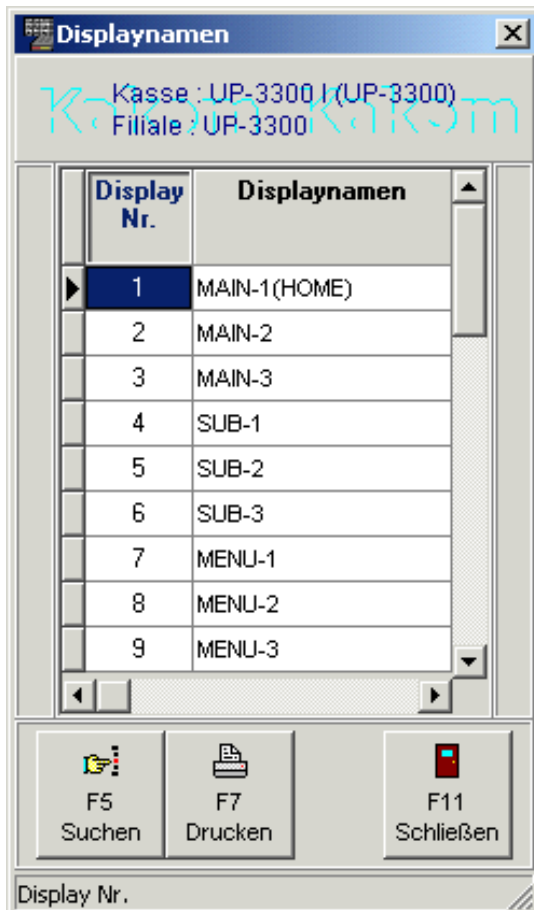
Displaynamen

Kasse : UP-3300 I (UP-3300)
Filiale : UP-3300

KaKom KaKom

| Display Nr. | Displaynamen |
|---|---|
| 1 | MAIN-1(HOME) |
| 2 | MAIN-2 |
| 3 | MAIN-3 |
| 4 | SUB-1 |
| 5 | SUB-2 |
| 6 | SUB-3 |
| 7 | MENU-1 |
| 8 | MENU-2 |
| 9 | MENU-3 |

F5 Suchen
F7 Drucken
F11 Schließen

Display Nr.